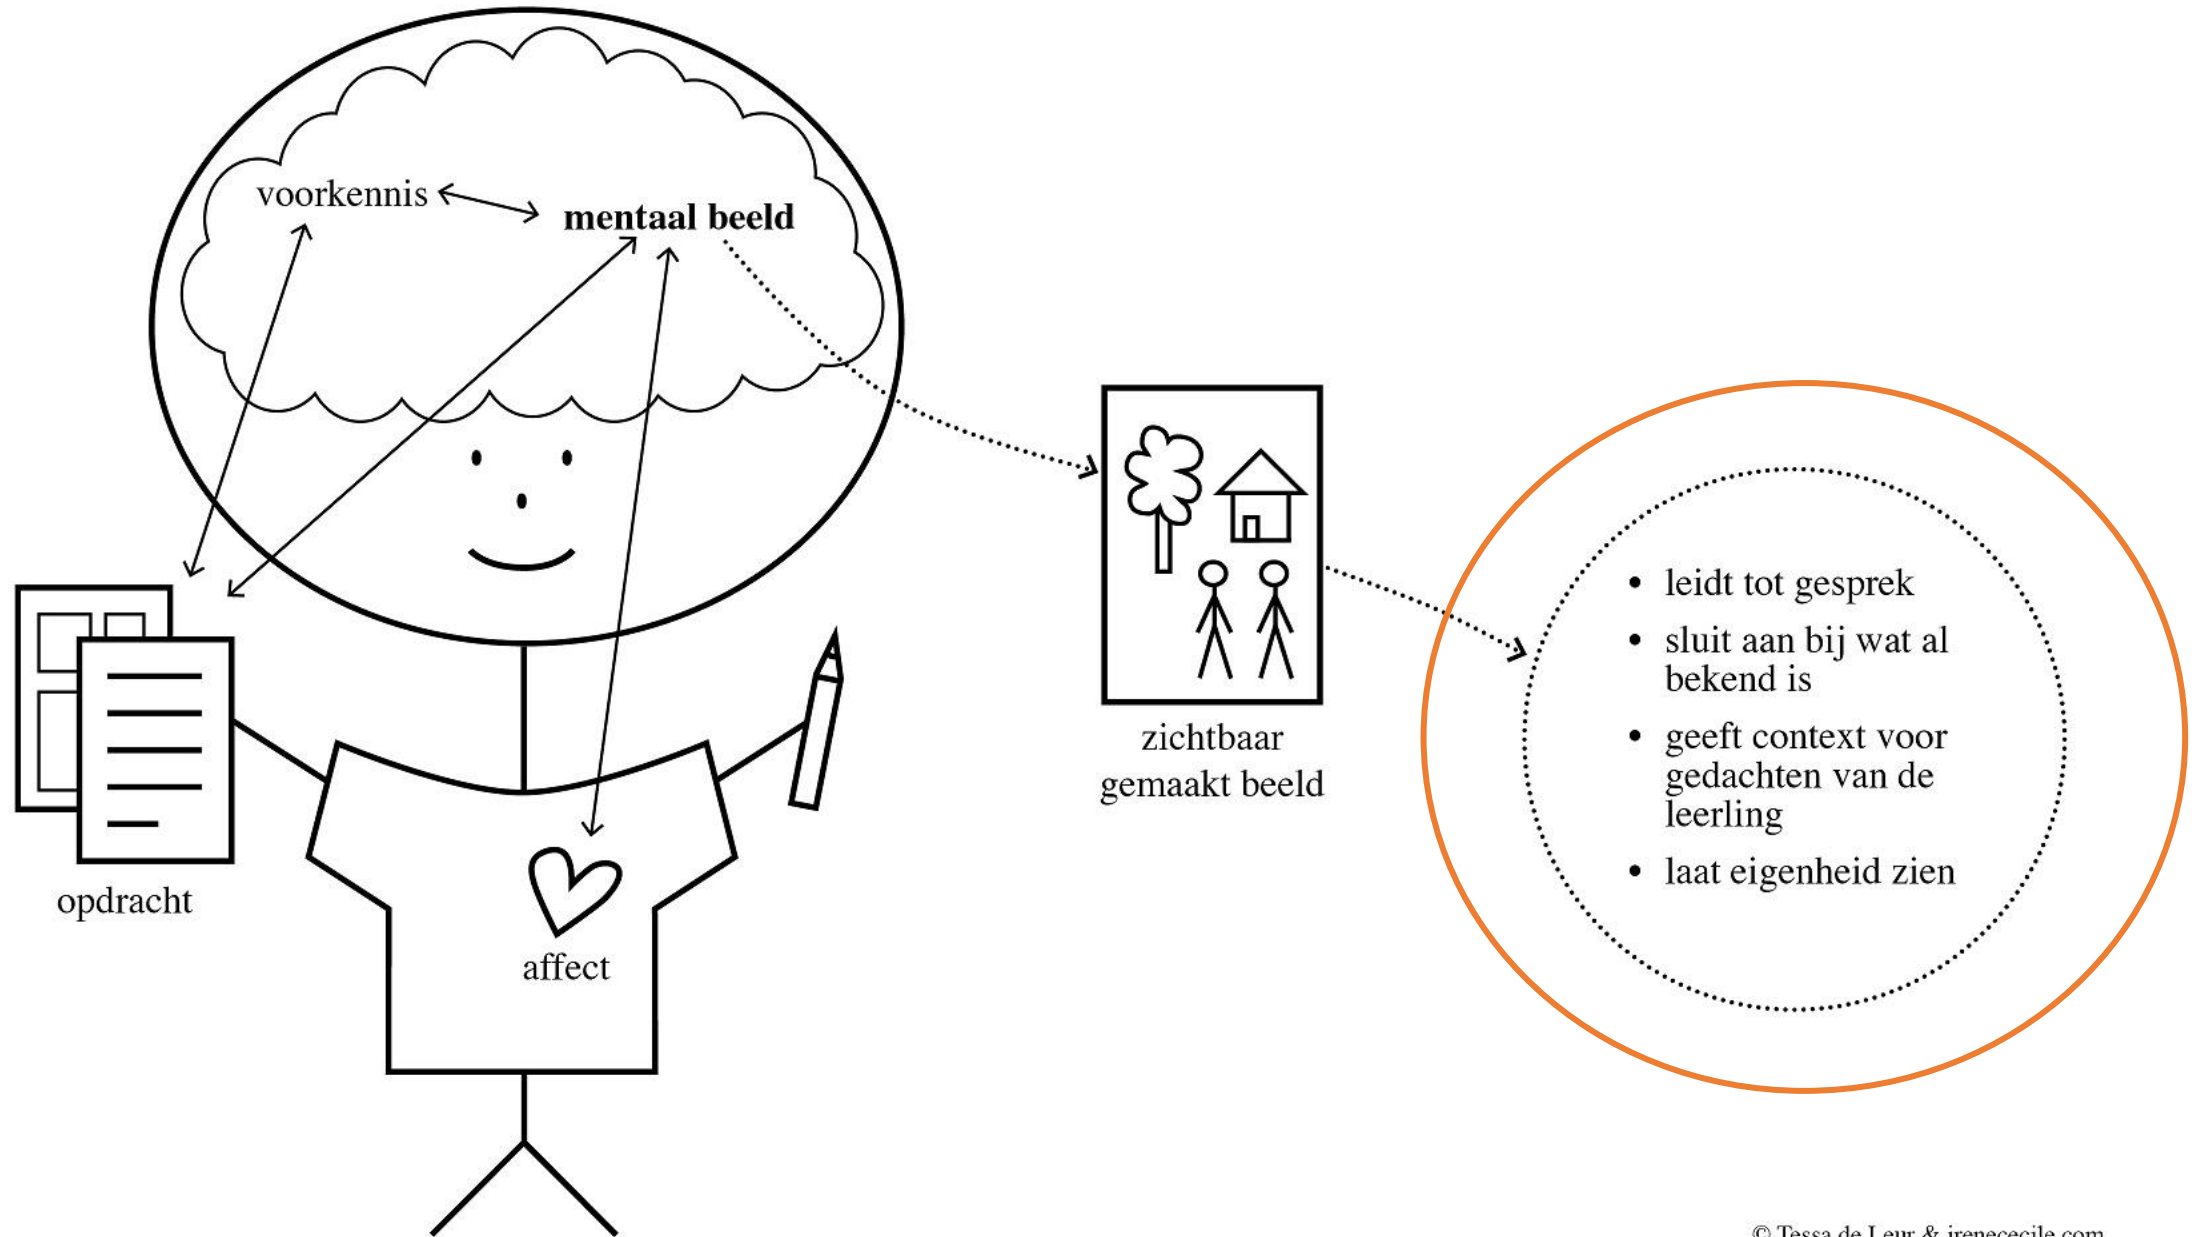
voorkennis

**mentaal beeld**

opdracht

affect

zichtbaar gemaakt beeld

- leidt tot gesprek
- sluit aan bij wat al bekend is
- geeft context voor gedachten van de leerling
- laat eigenheid zien

© Tessa de Leur & irenececile.com